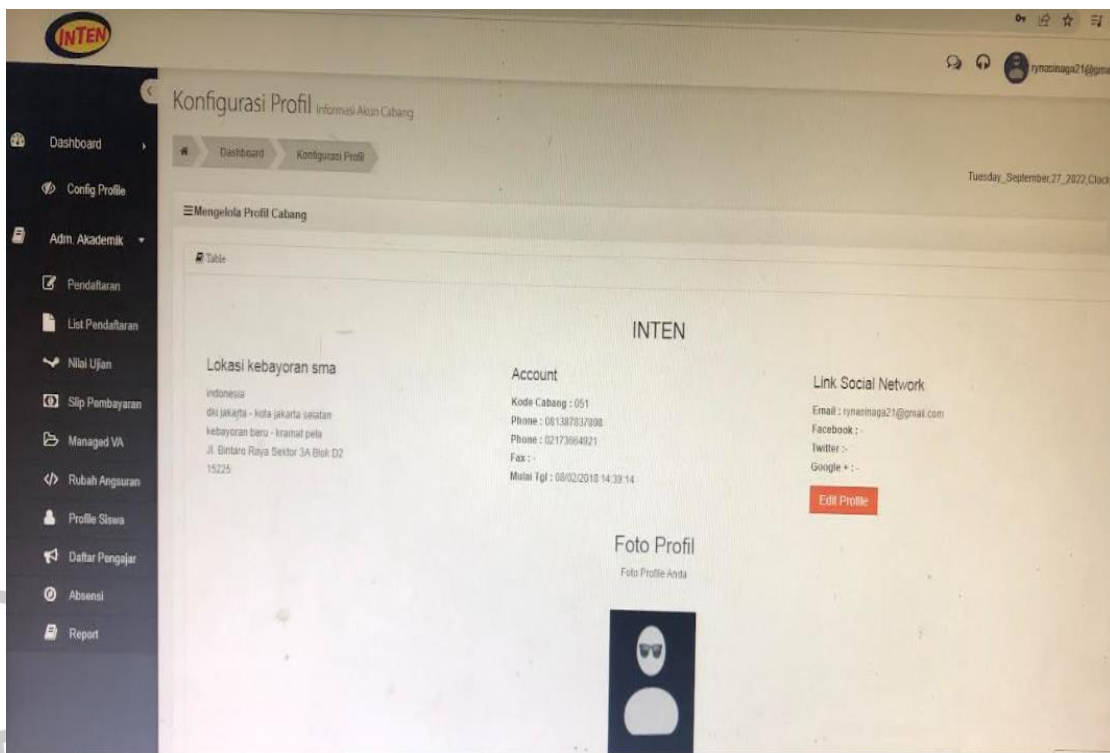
INTEN

rynasinaga21@gma

Dashboard

Config Profile

Adm. Akademik

Pendaftaran

List Pendaftaran

Nilai Ujian

Slip Pembayaran

Managed VA

Rubah Angsuran

Profile Siswa

Daftar Pengajar

Absensi

Report

Konfigurasi Profil Informasi Akun Cabang

Dashboard Konfigurasi Profil

Tuesday, September,27, 2022,Clock

≡Mengelola Profil Cabang

Table

INTEN

Lokasi kebayoran sma

indonesia
dki jakarta - kota jakarta selatan
kebayoran baru - kramat pela
Jl. Bintaro Raya Sektor 3A Blok D2
15225

Account

Kode Cabang : 051
Phone : 081387837898
Phone : 02173664921
Fax : -
Mulai Tgl : 08/02/2018 14:39:14

Link Social Network

Email : rynasinaga21@gmail.com
Facebook : -
Twitter :-
Google + : -

Edit Profile

Foto Profil

Foto Profile Anda